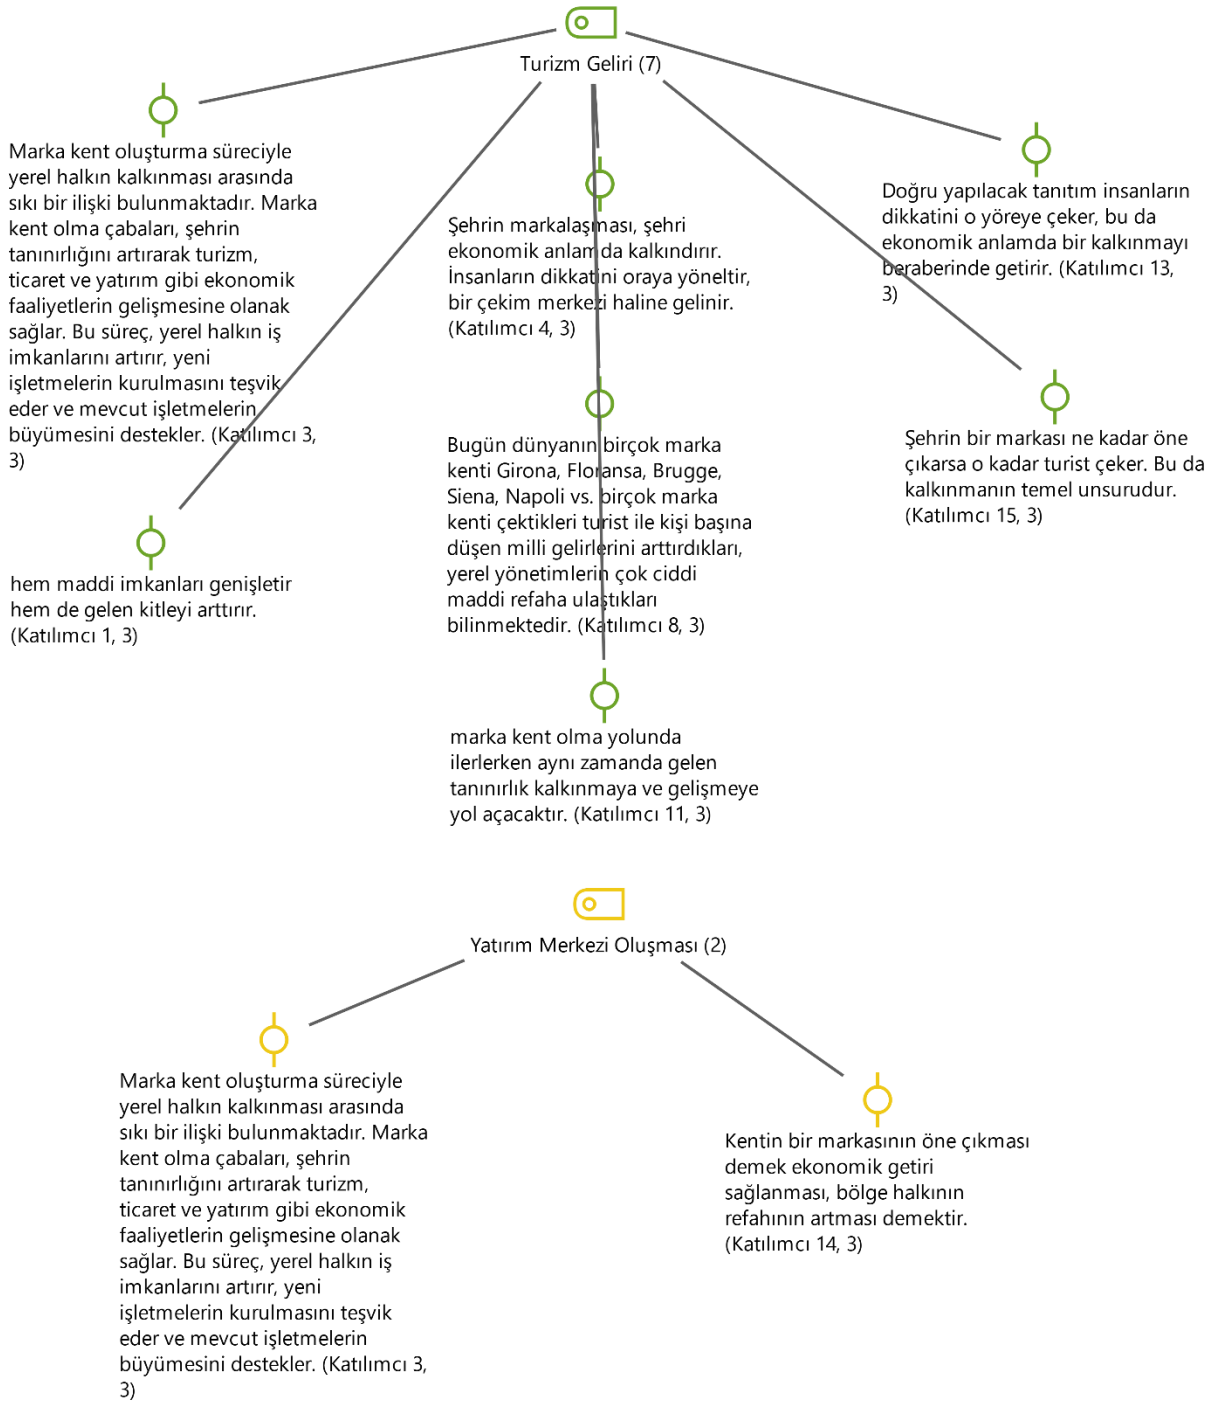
Turizm Geliri (7)

Marka kent oluşturma süreciyle yerel halkın kalkınması arasında sıkı bir ilişki bulunmaktadır. Marka kent olma çabaları, şehrin tanınırlığını artırarak turizm, ticaret ve yatırım gibi ekonomik faaliyetlerin gelişmesine olanak sağlar. Bu süreç, yerel halkın iş imkanlarını artırır, yeni işletmelerin kurulmasını teşvik eder ve mevcut işletmelerin büyümesini destekler. (Katılımcı 3, 3)

hem maddi imkanları genişletir hem de gelen kitleyi arttırır. (Katılımcı 1, 3)

Şehrin markalaşması, şehri ekonomik anlamda da kalkındırır. İnsanların dikkatini oraya yöneltir, bir çekim merkezi haline gelinir. (Katılımcı 4, 3)

Bugün dünyanın birçok marka kenti Girona, Floransa, Brugge, Siena, Napoli vs. birçok marka kenti çektikleri turist ile kişi başına düşen milli gelirlerini arttırdıkları, yerel yönetimlerin çok ciddi maddi refaha ulaştıkları bilinmektedir. (Katılımcı 8, 3)

marka kent olma yolunda ilerlerken aynı zamanda gelen tanınırlık kalkınmaya ve gelişmeye yol açacaktır. (Katılımcı 11, 3)

Doğru yapılacak tanıtım insanların dikkatini o yöreye çeker, bu da ekonomik anlamda bir kalkınmayı beraberinde getirir. (Katılımcı 13, 3)

Şehrin bir markası ne kadar öne çıkarsa o kadar turist çeker. Bu da kalkınmanın temel unsurudur. (Katılımcı 15, 3)

Yatırım Merkezi Oluşması (2)

Marka kent oluşturma süreciyle yerel halkın kalkınması arasında sıkı bir ilişki bulunmaktadır. Marka kent olma çabaları, şehrin tanınırlığını artırarak turizm, ticaret ve yatırım gibi ekonomik faaliyetlerin gelişmesine olanak sağlar. Bu süreç, yerel halkın iş imkanlarını artırır, yeni işletmelerin kurulmasını teşvik eder ve mevcut işletmelerin büyümesini destekler. (Katılımcı 3, 3)

Kentin bir markasının öne çıkması demek ekonomik getiri sağlanması, bölge halkının refahının artması demektir. (Katılımcı 14, 3)